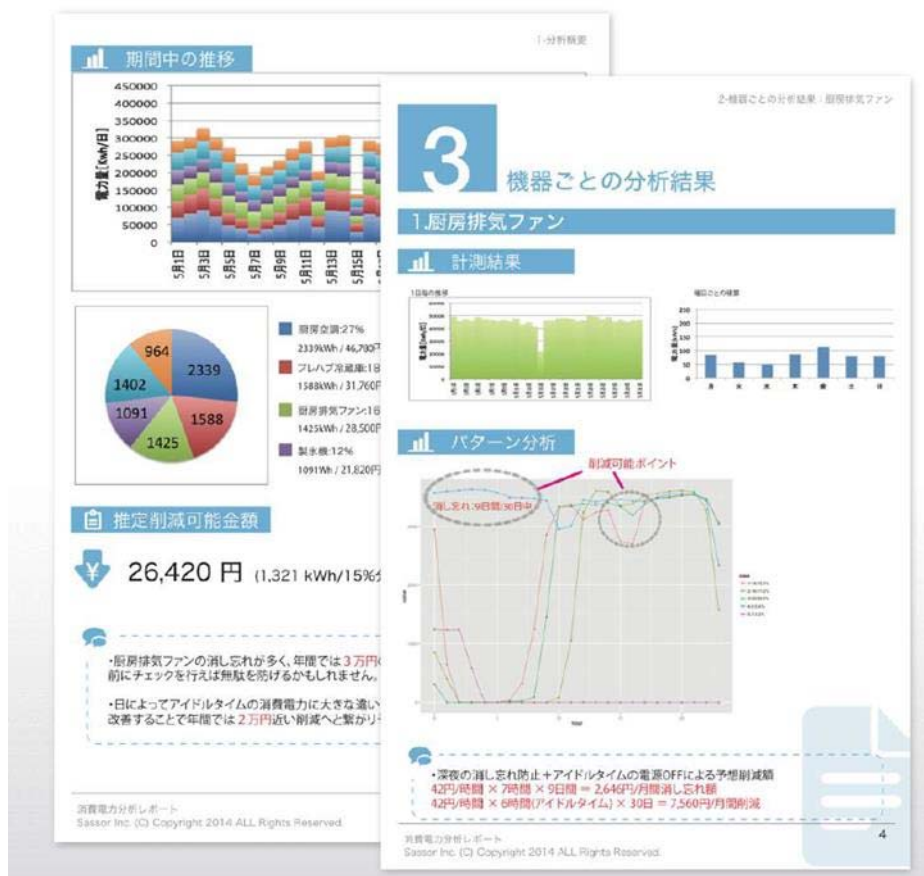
期間中の推移

1-分析概要

450000
400000
350000
300000
250000
200000
150000
100000
50000
0

電力量[kWh/日]

5月1日 5月3日 5月5日 5月7日 5月9日 5月11日 5月13日 5月15日

964
2339
1402
1091
1588
1425

厨房空調:27%
2339kWh / 46,780円
プレハブ冷蔵庫:18
1588kWh / 31,760円
厨房排気ファン:16
1425kWh / 28,500円
製氷機:12%
1091Wh / 21,820円

推定削減可能金額

26,420 円 (1,321 kWh/15%

・厨房排気ファンの消し忘れが多く、年間では3万円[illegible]前にチェックを行えば無駄を防げるかもしれません。

・日によってアイドルタイムの消費電力に大きな違い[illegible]改善することで年間では2万円近い削減へと繋がり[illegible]

消費電力分析レポート
Sassor Inc. (C) Copyright 2014 ALL Rights Reserved.

2-機器ごとの分析結果：厨房排気ファン

3 機器ごとの分析結果

1.厨房排気ファン

計測結果

1日毎の推移

曜日ごとの推移

パターン分析

削減可能ポイント

消し忘れ:9日間(30日中)

・深夜の消し忘れ防止＋アイドルタイムの電源OFFによる予想削減額
42円/時間 × 7時間 × 9日間 = 2,646円/月間消し忘れ額
42円/時間 × 6時間(アイドルタイム) × 30日 = 7,560円/月間削減

消費電力分析レポート
Sassor Inc. (C) Copyright 2014 ALL Rights Reserved.

4